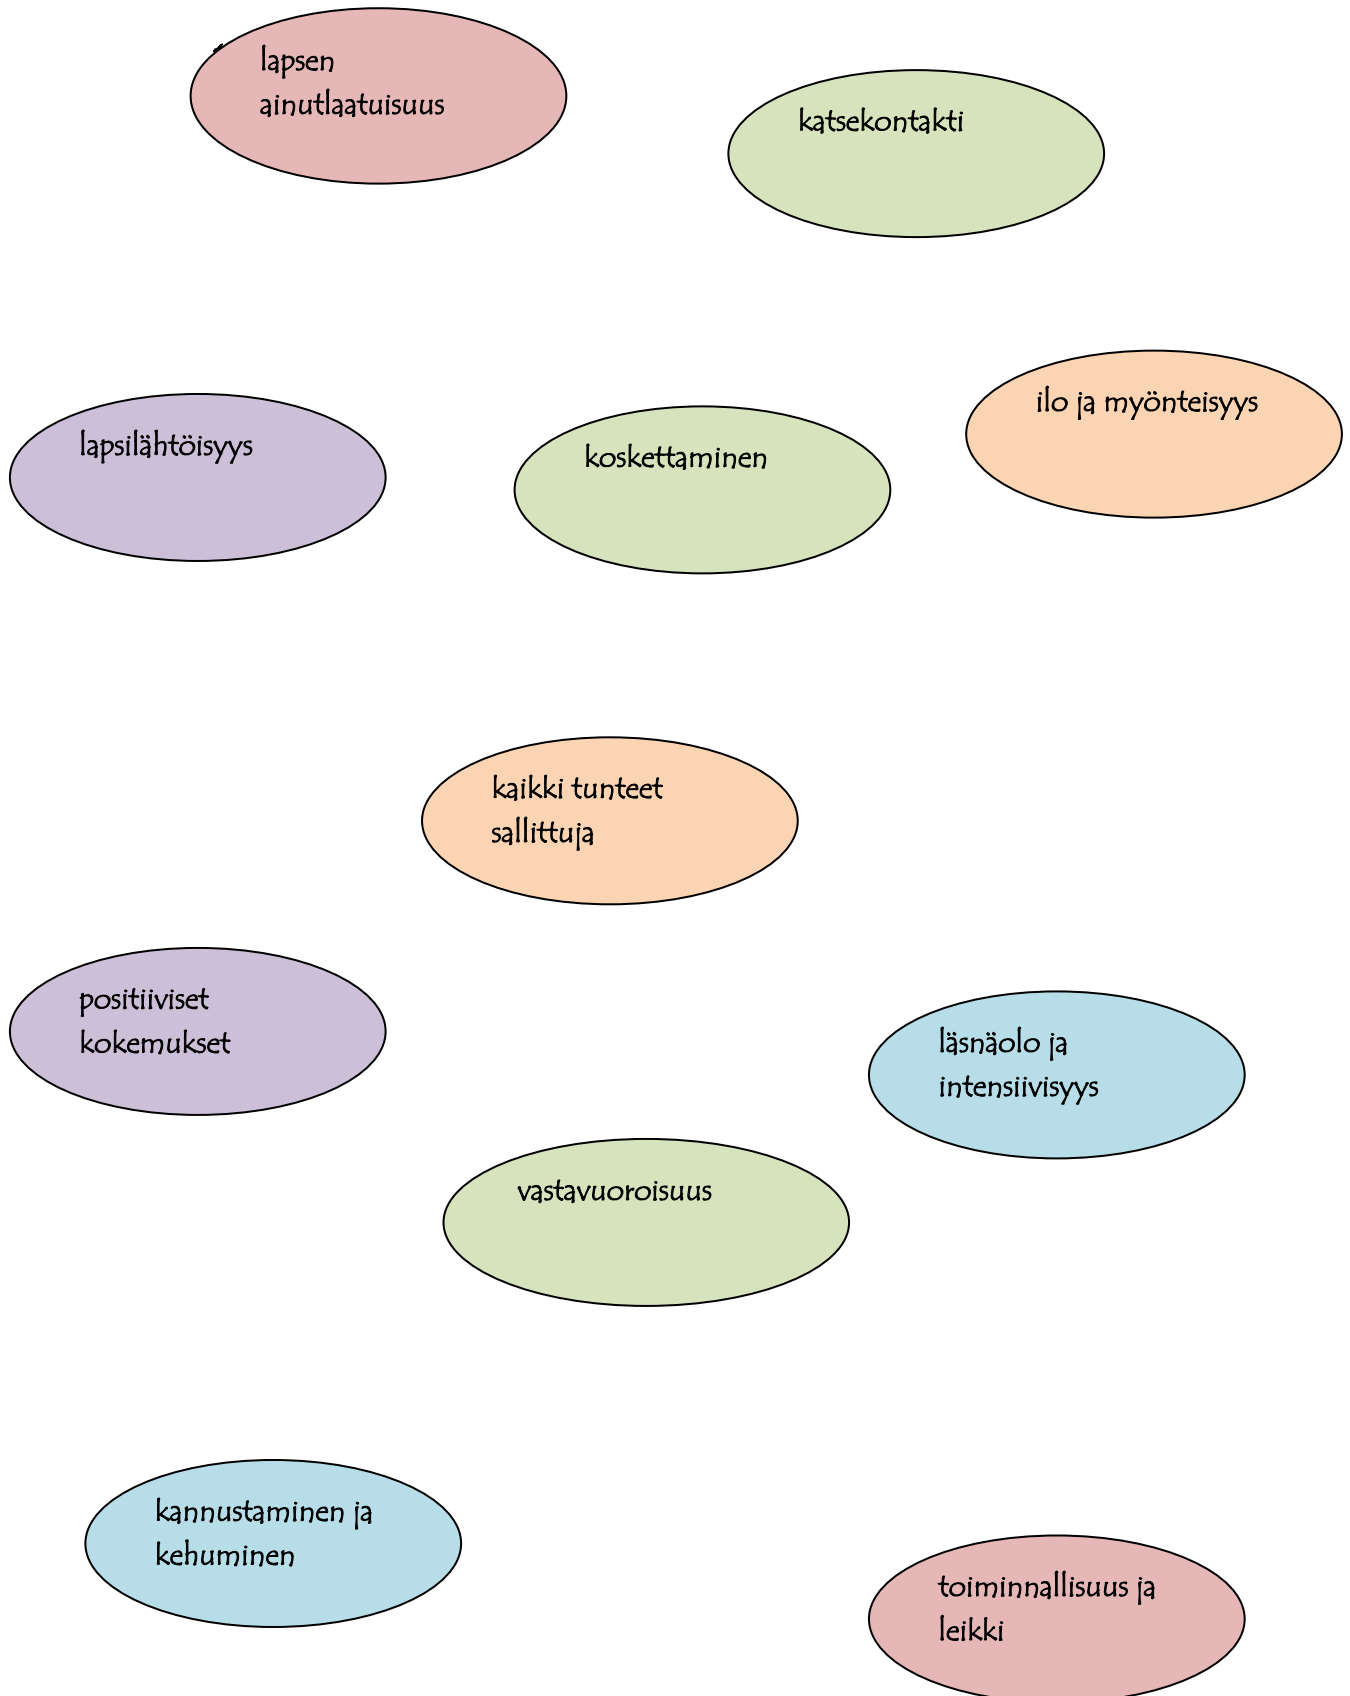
lapsen ainutlaatuisuus

katsekontakti

lapsilähtöisyys

koskettaminen

ilo ja myönteisyys

kaikki tunteet sallittuja

positiiviset kokemukset

läsnäolo ja intensiivisyys

vastavuoroisuus

kannustaminen ja kehuminen

toiminnallisuus ja leikki